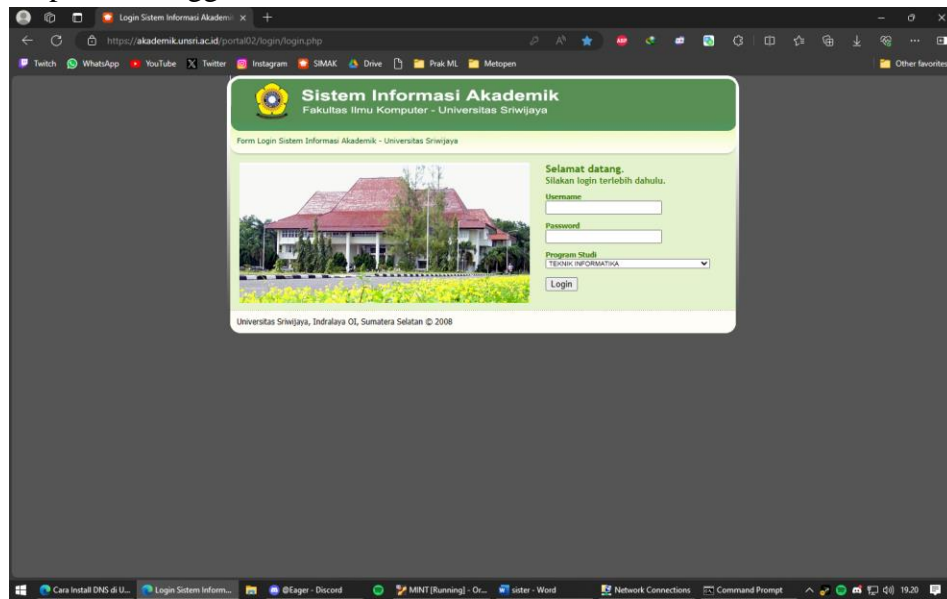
Login Sistem Informasi Akademi ×

https://akademik.unsri.ac.id/portal02/login/login.php

Twitch WhatsApp YouTube Twitter Instagram SIMAK Drive Prak ML Metopen Other favorites

Sistem Informasi Akademik
Fakultas Ilmu Komputer - Universitas Sriwijaya

Form Login Sistem Informasi Akademik - Universitas Sriwijaya

Selamat datang.
Silakan login terlebih dahulu.

Username

Password

Program Studi
TEKNIK INFORMATIKA

Login

Universitas Sriwijaya, Indralaya OI, Sumatera Selatan © 2008

Cara Install DNS di U... Login Sistem Inform... @Eager - Discord MINT [Running] - Or... sister - Word Network Connections Command Prompt 19.20